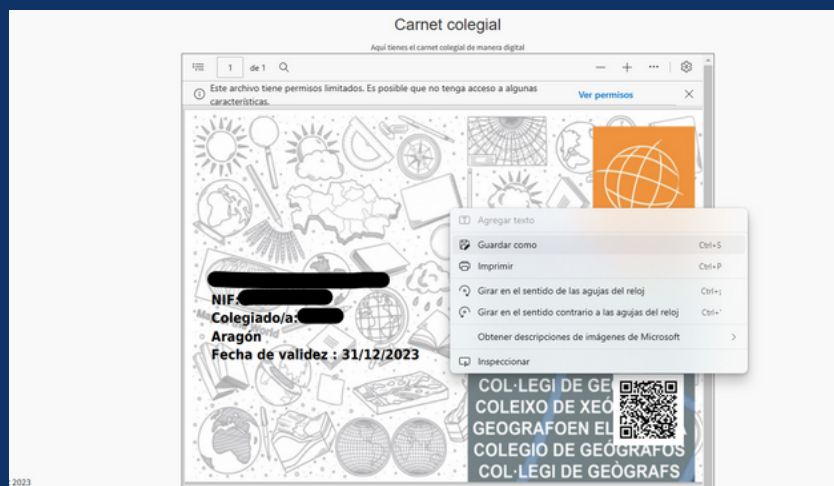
Carnet colegial

Aquí tienes el carnet colegial de manera digital

1 de 1

Este archivo tiene permisos limitados. Es posible que no tenga acceso a algunas características.

Ver permisos

NIF:
Colegiado/a:
Aragón
Fecha de validez : 31/12/2023

Agregar texto
Guardar como Ctrl+S
Imprimir Ctrl+P
Girar en el sentido de las agujas del reloj Ctrl+]
Girar en el sentido contrario a las agujas del reloj Ctrl+[
Obtener descripciones de imágenes de Microsoft
Inspeccionar

COL·LEGI DE GEO
COLEIXO DE XEO
GEOGRAFOEN EL
COLEGIO DE GEÓGRAFOS
COL·LEGI DE GEÒGRAFS

2023